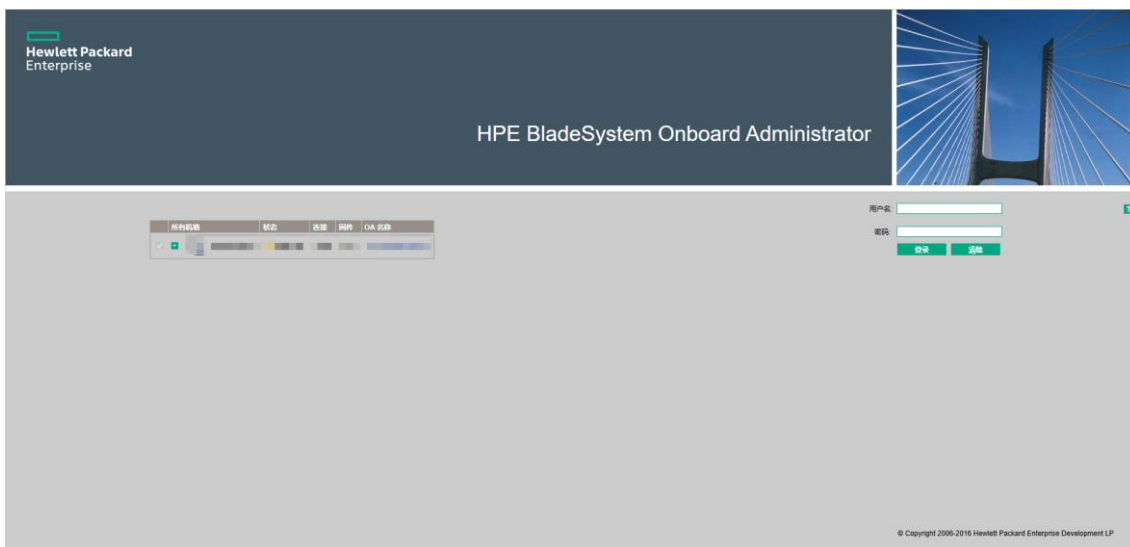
Hewlett Packard Enterprise

HPE BladeSystem Onboard Administrator

| 所有机箱 | 状态 | 连接 | 固件 | OA 名称 |
|---|---|---|---|---|
| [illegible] | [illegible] | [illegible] | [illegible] | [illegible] |

用户名:

密码:

登录 清除

© Copyright 2006-2016 Hewlett Packard Enterprise Development LP